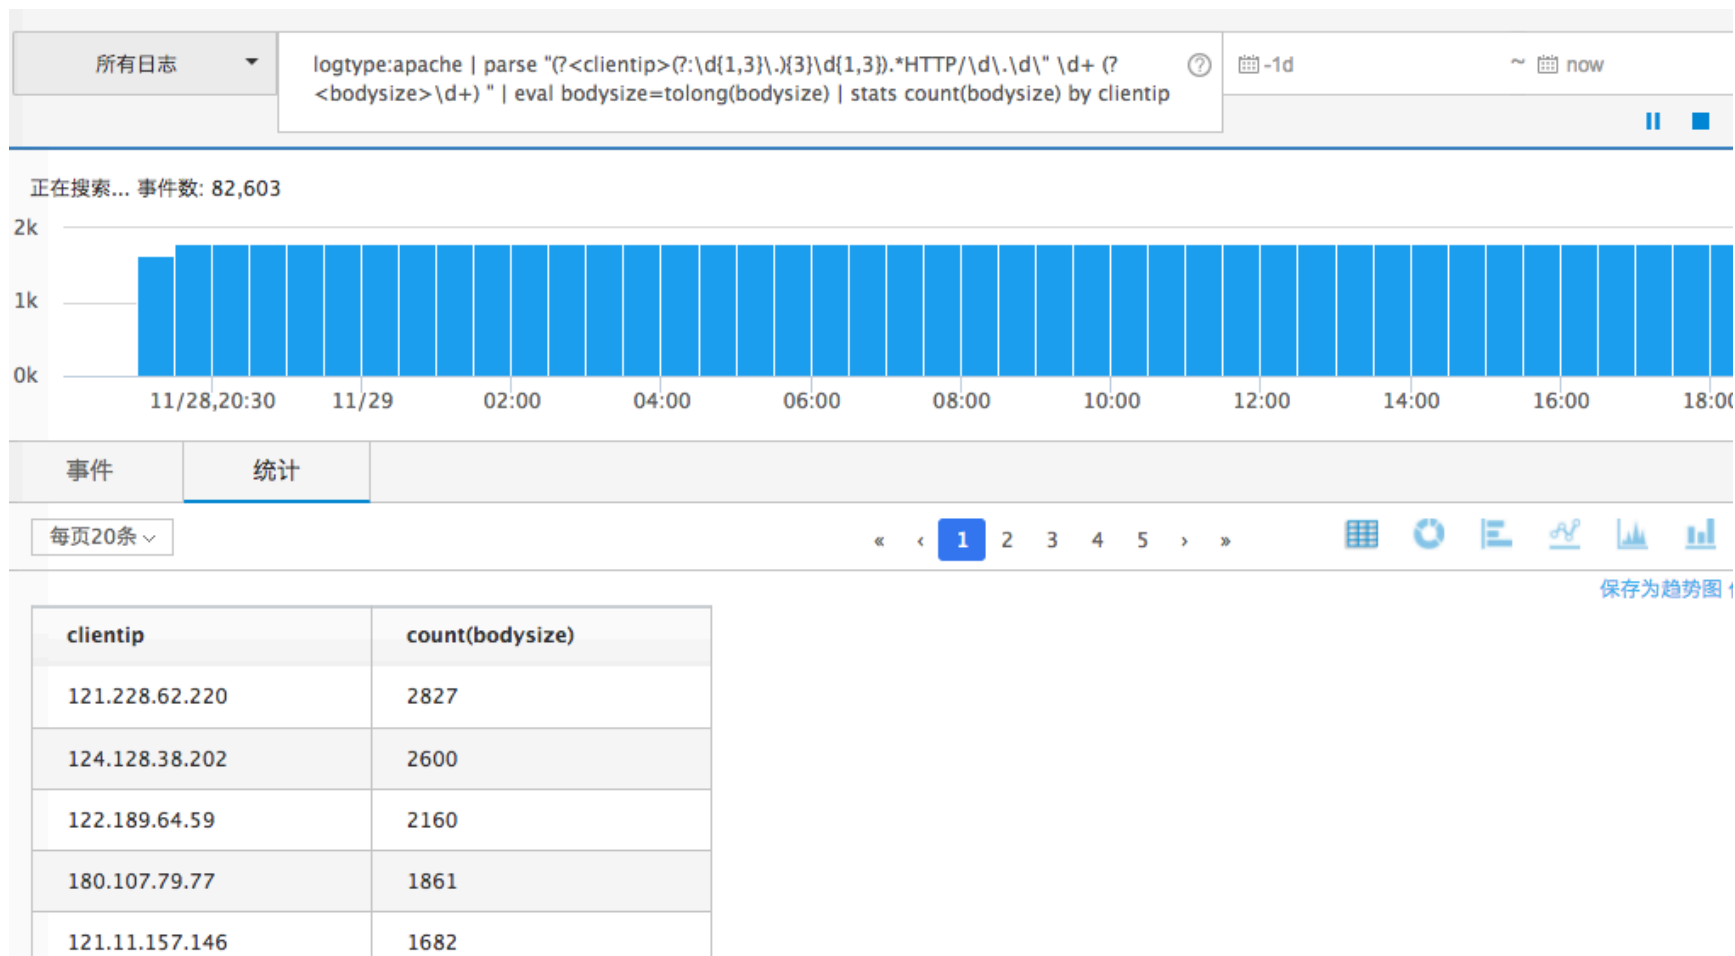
所有日志

logtype:apache | parse "(?<clientip>(?:\d{1,3}\.){3}\d{1,3}).*HTTP/\d\.\d\" \d+ (?<bodysize>\d+) " | eval bodysize=tolong(bodysize) | stats count(bodysize) by clientip

-1d ~ now

正在搜索... 事件数: 82,603

2k
1k
0k

11/28,20:30 11/29 02:00 04:00 06:00 08:00 10:00 12:00 14:00 16:00 18:00

事件 统计

每页20条

« ‹ 1 2 3 4 5 › »

保存为趋势图

| clientip | count(bodysize) |
|---|---|
| 121.228.62.220 | 2827 |
| 124.128.38.202 | 2600 |
| 122.189.64.59 | 2160 |
| 180.107.79.77 | 1861 |
| 121.11.157.146 | 1682 |